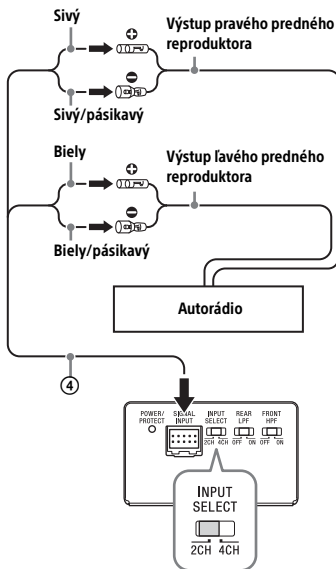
Sivý

Výstup pravého predného reproduktora

Sivý/pásikavý

Biely

Výstup ľavého predného reproduktora

Biely/pásikavý

Autorádio

④

POWER/ PROTECT

SIGNAL INPUT

INPUT SELECT 2CH 4CH

REAR LPF OFF ON

FRONT HPF OFF ON

INPUT SELECT

2CH 4CH